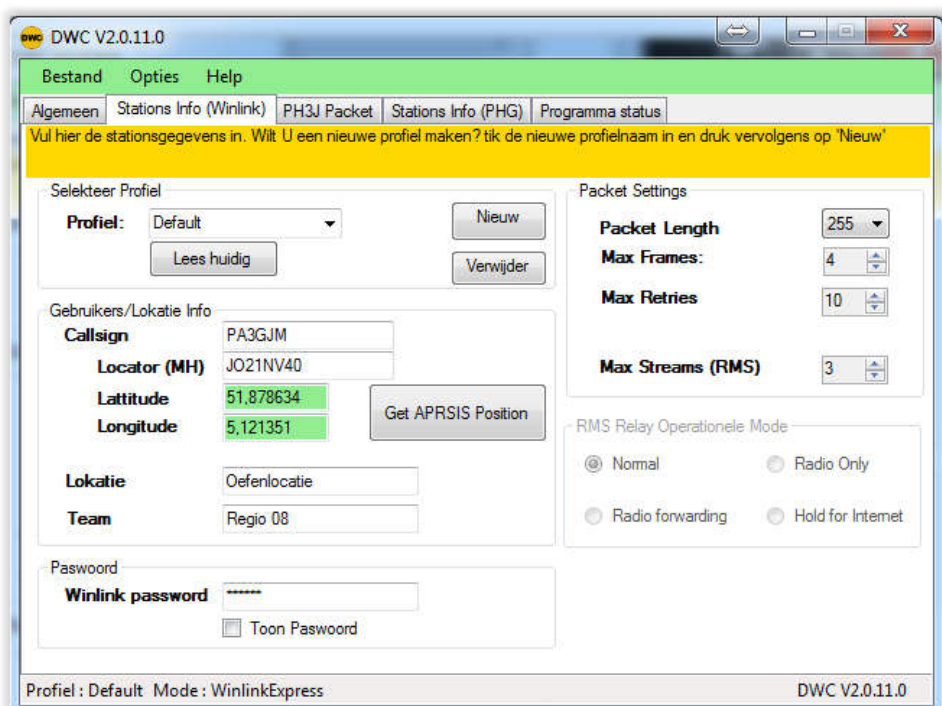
DWC DWC V2.0.11.0

Bestand Opties Help

Algemeen | Stations Info (Winlink) | PH3J Packet | Stations Info (PHG) | Programma status

Vul hier de stationsgegevens in. Wilt U een nieuwe profiel maken? tik de nieuwe profielnaam in en druk vervolgens op 'Nieuw'

Selekteer Profiel
Profiel: Default
Nieuw
Lees huidig
Verwijder

Gebruikers/Lokatie Info
Callsign PA3GJM
Locator (MH) JO21NV40
Lattitude 51,878634
Longitude 5,121351
Get APRSIS Position
Lokatie Oefenlocatie
Team Regio 08

Paswoord
Winlink password ******
Toon Paswoord

Packet Settings
Packet Length 255
Max Frames: 4
Max Retries 10
Max Streams (RMS) 3

RMS Relay Operationele Mode
Normal
Radio Only
Radio forwarding
Hold for Internet

Profiel : Default Mode : WinlinkExpress
DWC V2.0.11.0